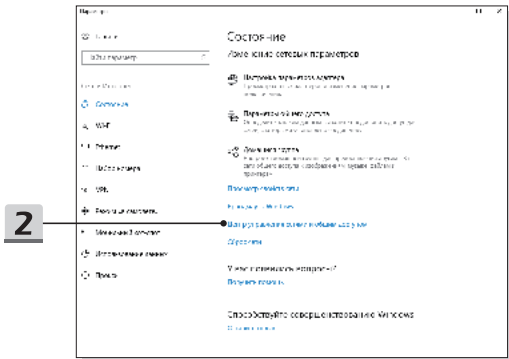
Параметры

Главная

Найти параметр

Сеть и Интернет

Состояние

Wi-Fi

Ethernet

Набор номера

VPN

Режим «в самолете»

Мобильный хот-спот

Использование данных

Прокси

Состояние

Изменение сетевых параметров

Настройка параметров адаптера
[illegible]

Параметры общего доступа
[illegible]

Домашняя группа
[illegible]

Просмотр свойств сети

Брандмауэр Windows

Центр управления сетями и общим доступом

Сброс сети

У вас появились вопросы?

Получить помощь

Способствуйте совершенствованию Windows

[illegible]

2